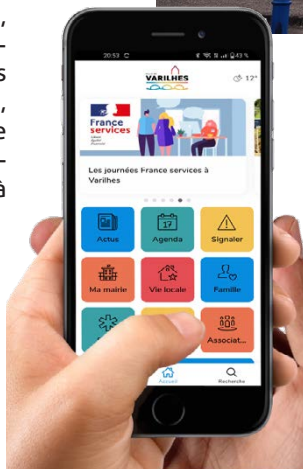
’
-
s
,
e
-
à

20:53
43 %
VARILHES
17°
France services
Liberté Égalité Fraternité
Les journées France services à Varilhes
Actus
Agenda
Signaler
Ma mairie
Vie locale
Famille
Associat...
Accueil
Recherche